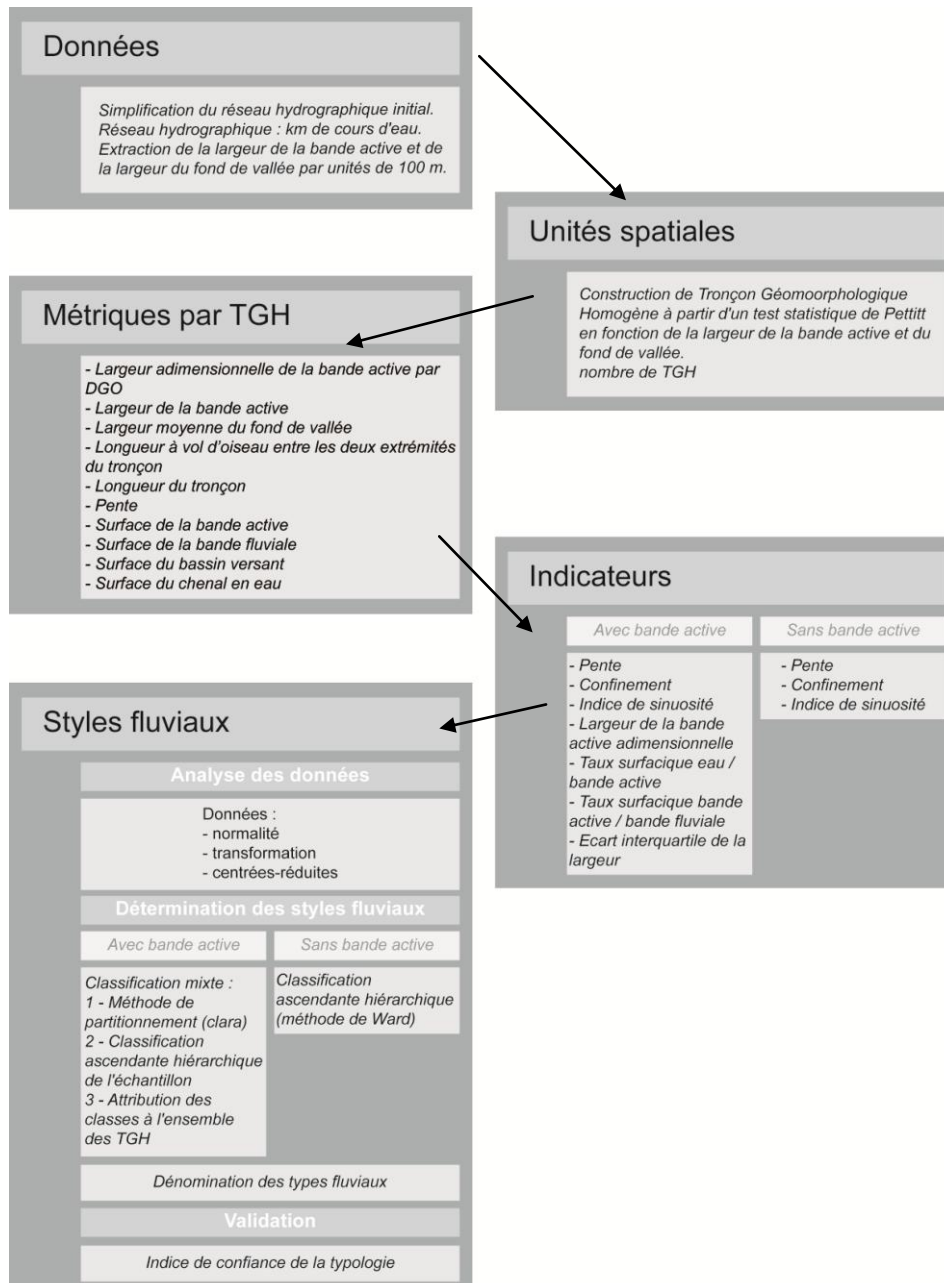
Données

Simplification du réseau hydrographique initial.
Réseau hydrographique : km de cours d'eau.
Extraction de la largeur de la bande active et de la largeur du fond de vallée par unités de 100 m.

Unités spatiales

Construction de Tronçon Géomoorphologique Homogène à partir d'un test statistique de Pettitt en fonction de la largeur de la bande active et du fond de vallée.
nombre de TGH

Métriques par TGH

- Largeur adimensionnelle de la bande active par DGO
- Largeur de la bande active
- Largeur moyenne du fond de vallée
- Longueur à vol d'oiseau entre les deux extrémités du tronçon
- Longueur du tronçon
- Pente
- Surface de la bande active
- Surface de la bande fluviale
- Surface du bassin versant
- Surface du chenal en eau

Indicateurs

Avec bande active

- Pente
- Confinement
- Indice de sinuosité
- Largeur de la bande active adimensionnelle
- Taux surfacique eau / bande active
- Taux surfacique bande active / bande fluviale
- Ecart interquartile de la largeur

Sans bande active

- Pente
- Confinement
- Indice de sinuosité

Styles fluviaux

Analyse des données

Données :
- normalité
- transformation
- centrées-réduites

Détermination des styles fluviaux

Avec bande active

Classification mixte :
1 - Méthode de partitionnement (clara)
2 - Classification ascendante hiérarchique de l'échantillon
3 - Attribution des classes à l'ensemble des TGH

Sans bande active

Classification ascendante hiérarchique (méthode de Ward)

Dénomination des types fluviaux

Validation

Indice de confiance de la typologie